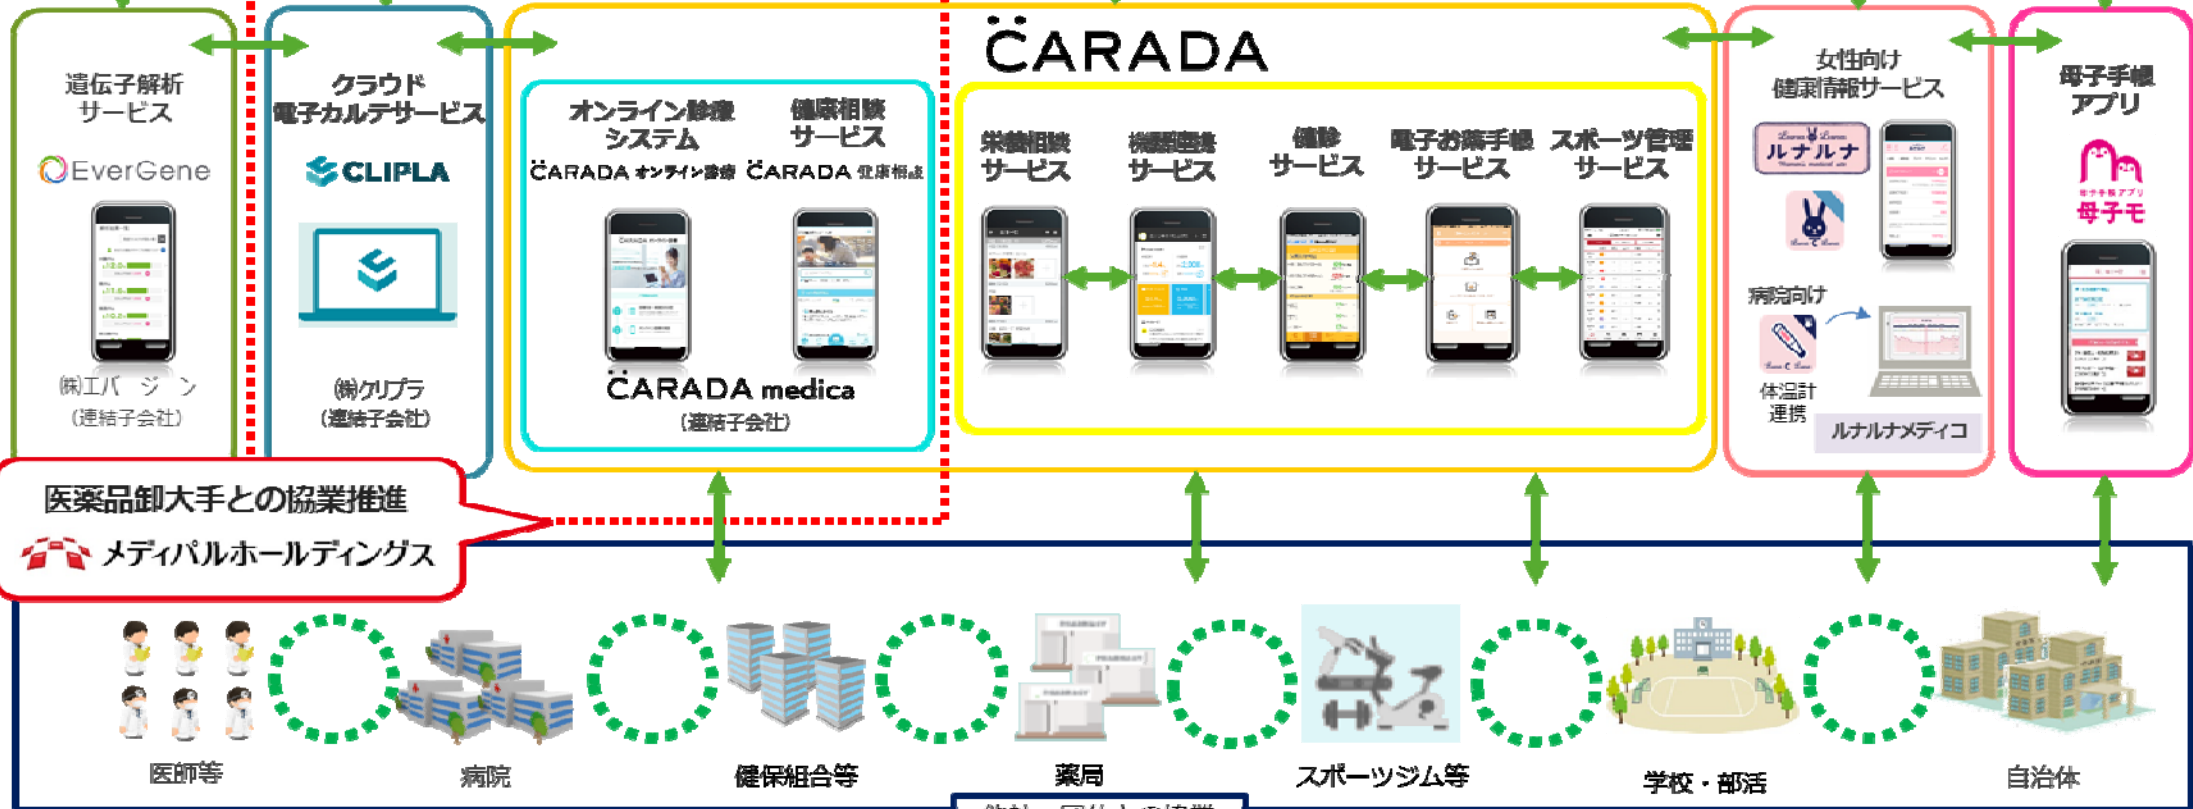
遺伝子解析サービス

EverGene

(株)エバジーン
(連結子会社)

クラウド電子カルテサービス

CLIPLA

(株)クリプラ
(連結子会社)

CARADA

オンライン診療システム

CARADA オンライン診療

健康相談サービス

CARADA 健康相談

CARADA medica
(連結子会社)

栄養相談サービス

機器連携サービス

健診サービス

電子お薬手帳サービス

スポーツ管理サービス

女性向け健康情報サービス

ルナルナ

病院向け

体温計連携

ルナルナメディコ

母子手帳アプリ

母子手帳アプリ
母子モ

医薬品卸大手との協業推進

メディパルホールディングス

医師等

病院

健保組合等

薬局

スポーツジム等

学校・部活

自治体

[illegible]